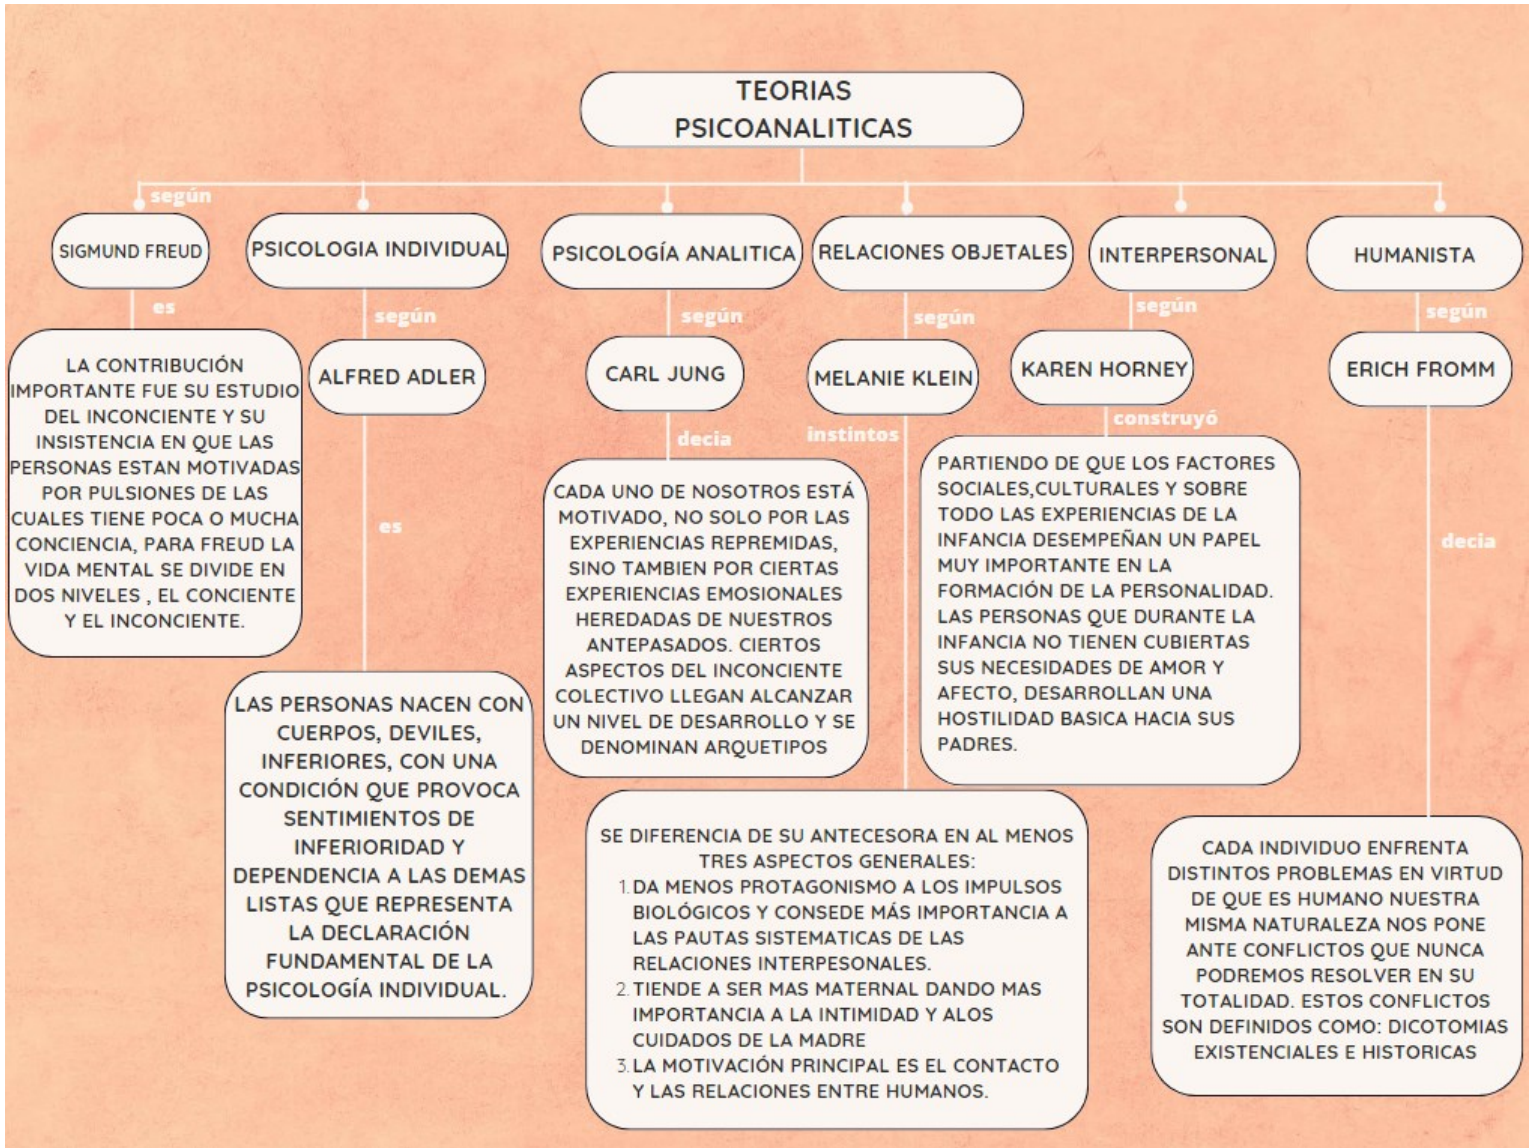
TEORIAS PSICOANALITICAS

según

SIGMUND FREUD

es

LA CONTRIBUCIÓN IMPORTANTE FUE SU ESTUDIO DEL INCONCIENTE Y SU INSISTENCIA EN QUE LAS PERSONAS ESTAN MOTIVADAS POR PULSIONES DE LAS CUALES TIENE POCA O MUCHA CONCIENCIA, PARA FREUD LA VIDA MENTAL SE DIVIDE EN DOS NIVELES , EL CONCIENTE Y EL INCONCIENTE.

PSICOLOGIA INDIVIDUAL

según

ALFRED ADLER

es

LAS PERSONAS NACEN CON CUERPOS, DEVILES, INFERIORES, CON UNA CONDICIÓN QUE PROVOCA SENTIMIENTOS DE INFERIORIDAD Y DEPENDENCIA A LAS DEMAS LISTAS QUE REPRESENTA LA DECLARACIÓN FUNDAMENTAL DE LA PSICOLOGÍA INDIVIDUAL.

PSICOLOGÍA ANALITICA

según

CARL JUNG

decia

CADA UNO DE NOSOTROS ESTÁ MOTIVADO, NO SOLO POR LAS EXPERIENCIAS REPREMIDAS, SINO TAMBIEN POR CIERTAS EXPERIENCIAS EMOSIONALES HEREDADAS DE NUESTROS ANTEPASADOS. CIERTOS ASPECTOS DEL INCONCIENTE COLECTIVO LLEGAN ALCANZAR UN NIVEL DE DESARROLLO Y SE DENOMINAN ARQUETIPOS

RELACIONES OBJETALES

según

MELANIE KLEIN

instintos

SE DIFERENCIA DE SU ANTECESORA EN AL MENOS TRES ASPECTOS GENERALES:
1. DA MENOS PROTAGONISMO A LOS IMPULSOS BIOLÓGICOS Y CONSEDE MÁS IMPORTANCIA A LAS PAUTAS SISTEMATICAS DE LAS RELACIONES INTERPESONALES.
2. TIENDE A SER MAS MATERNAL DANDO MAS IMPORTANCIA A LA INTIMIDAD Y ALOS CUIDADOS DE LA MADRE
3. LA MOTIVACIÓN PRINCIPAL ES EL CONTACTO Y LAS RELACIONES ENTRE HUMANOS.

INTERPERSONAL

según

KAREN HORNEY

construyó

PARTIENDO DE QUE LOS FACTORES SOCIALES,CULTURALES Y SOBRE TODO LAS EXPERIENCIAS DE LA INFANCIA DESEMPEÑAN UN PAPEL MUY IMPORTANTE EN LA FORMACIÓN DE LA PERSONALIDAD. LAS PERSONAS QUE DURANTE LA INFANCIA NO TIENEN CUBIERTAS SUS NECESIDADES DE AMOR Y AFECTO, DESARROLLAN UNA HOSTILIDAD BASICA HACIA SUS PADRES.

HUMANISTA

según

ERICH FROMM

decia

CADA INDIVIDUO ENFRENTA DISTINTOS PROBLEMAS EN VIRTUD DE QUE ES HUMANO NUESTRA MISMA NATURALEZA NOS PONE ANTE CONFLICTOS QUE NUNCA PODREMOS RESOLVER EN SU TOTALIDAD. ESTOS CONFLICTOS SON DEFINIDOS COMO: DICOTOMIAS EXISTENCIALES E HISTORICAS